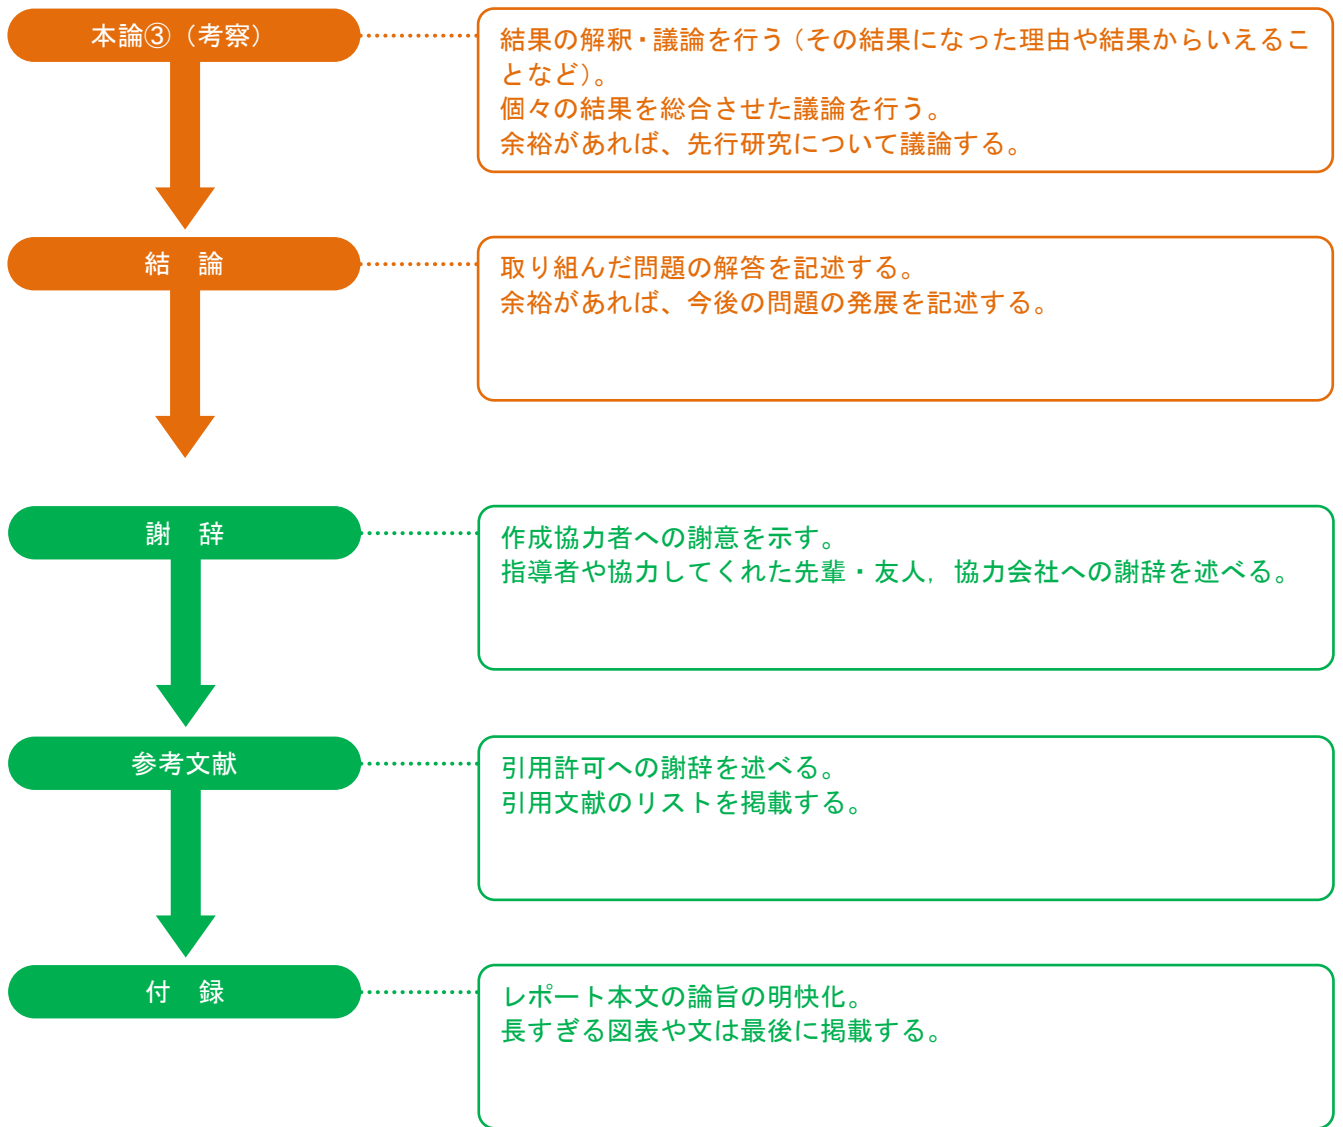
本論③（考察）

結果の解釈・議論を行う（その結果になった理由や結果からいえることなど）。
個々の結果を総合させた議論を行う。
余裕があれば、先行研究について議論する。

結　論

取り組んだ問題の解答を記述する。
余裕があれば、今後の問題の発展を記述する。

謝　辞

作成協力者への謝意を示す。
指導者や協力してくれた先輩・友人，協力会社への謝辞を述べる。

参考文献

引用許可への謝辞を述べる。
引用文献のリストを掲載する。

付　録

レポート本文の論旨の明快化。
長すぎる図表や文は最後に掲載する。